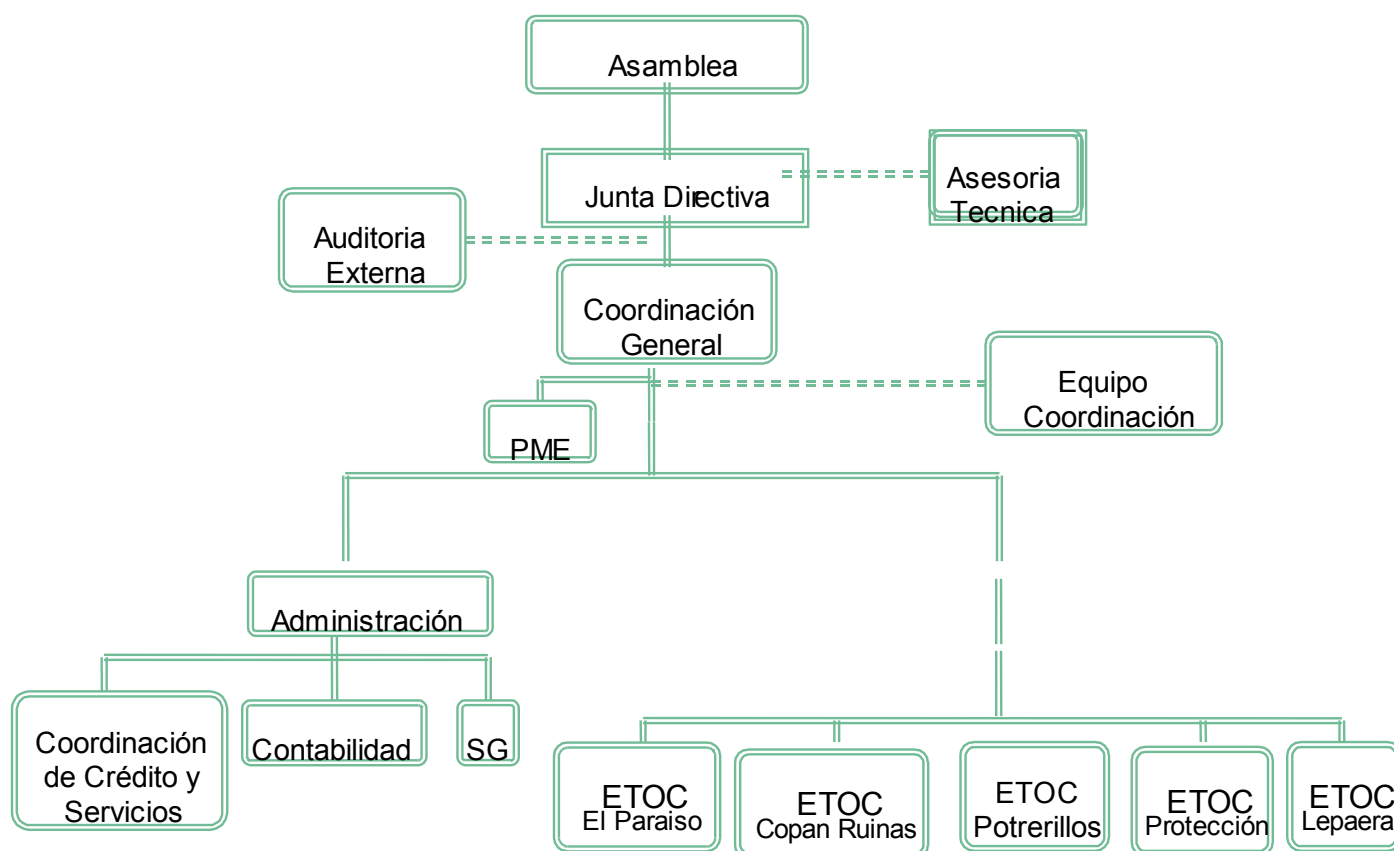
Asamblea

Junta Directiva

Asesoria Tecnica

Auditoria Externa

Coordinación General

Equipo Coordinación

PME

Administración

Coordinación de Crédito y Servicios

Contabilidad

SG

ETOC El Paraiso

ETOC Copan Ruinas

ETOC Potrerillos

ETOC Protección

ETOC Lepaera